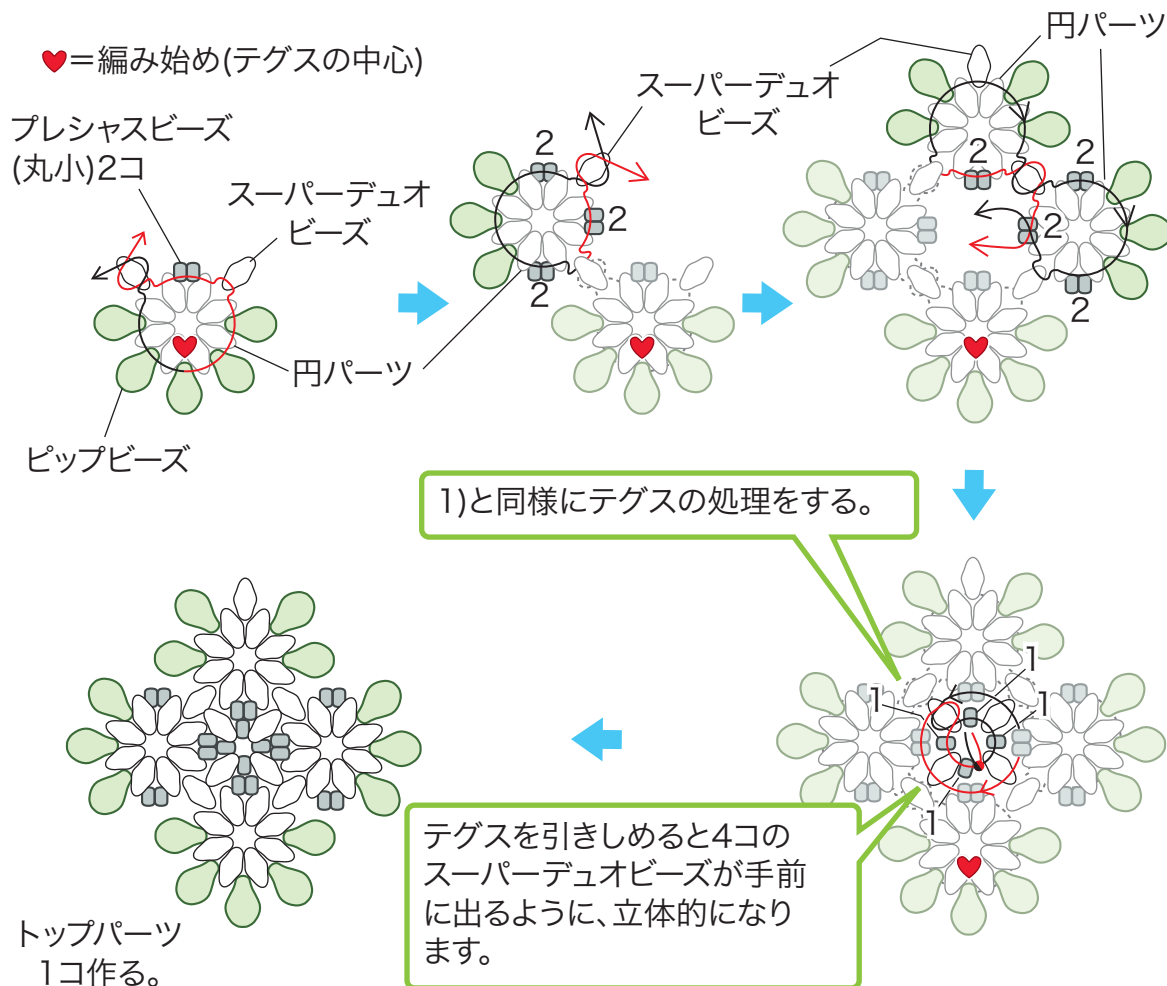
♥=編み始め(テグスの中心)

プレシャスビーズ(丸小)2コ

スーパーデュオビーズ

円パーツ

ピップビーズ

2
2
2

スーパーデュオビーズ

円パーツ

2
2
2
2

1)と同様にテグスの処理をする。

1
1
1
1

テグスを引きしめると4コのスーパーデュオビーズが手前に出るように、立体的になります。

トップパーツ1コ作る。